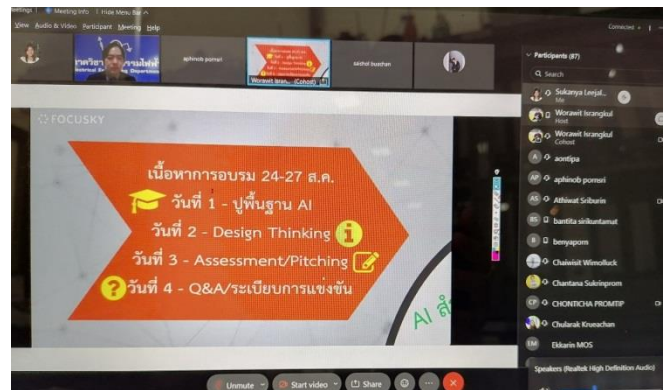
Meeting Info | Hide Menu Bar

View Audio & Video Participant Meeting Help

aphinob pornsri

akkhol buathan

Worawit Isran... (Cohost)

FOCUSKY

เนื้อหาการอบรม 24-27 ส.ค.

วันที่ 1 - ปูพื้นฐาน AI

วันที่ 2 - Design Thinking

วันที่ 3 - Assessment/Pitching

วันที่ 4 - Q&A/ระเบียบการแข่งขัน

AI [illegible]

Participants (87)

Search

Sukanya Leejal... Me

Worawit Israngkul Host

Worawit Israngkul Cohost

aontipa

aphinob pornsri

Athiwat Sriburin

bantita sirikuntamat

benyaporn

Chaiwisit Wimolluck

Chantana Sukrinprom

CHONTICHA PROMTIP

Chularak Kruaechan

Ekkarin MOS

Speakers (Realtek High Definition Audio)

Unmute

Start video

Share